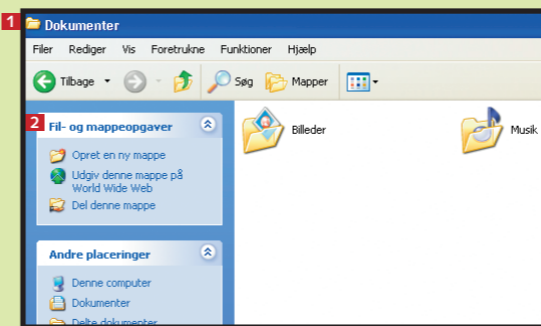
1 Dokumenter

Filer Rediger Vis Foretrukne Funktioner Hjælp

Tilbage Søg Mapper

2 Fil- og mappeopgaver

Opret en ny mappe

Udgiv denne mappe på World Wide Web

Del denne mappe

Andre placeringer

Denne computer

Dokumenter

Delte dokumenter

Billeder

Musik